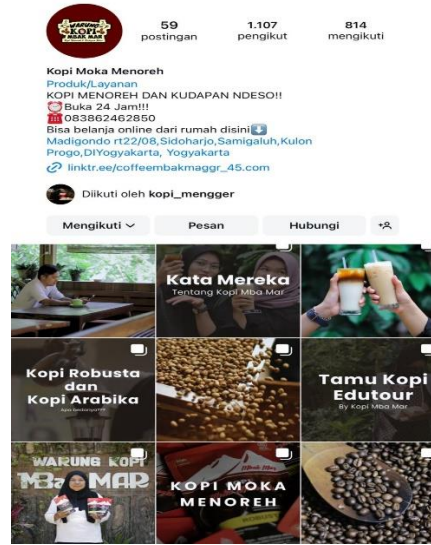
WARUNG KOPI MBAK MAR

59
postingan

1.107
pengikut

814
mengikuti

Kopi Moka Menoreh
Produk/Layanan
KOPI MENOREH DAN KUDAPAN NDESO!!
⏰Buka 24 Jam!!!
083862462850
Bisa belanja online dari rumah disini⬇️
Madigondo rt22/08,Sidoharjo,Samigaluh,Kulon Progo,DIYogyakarta, Yogyakarta
linktr.ee/coffeembakmaggr_45.com

Diikuti oleh kopi_mengger

Mengikuti
Pesan
Hubungi

Kata Mereka
Tentang Kopi Mba Mar

Kopi Robusta dan Kopi Arabika
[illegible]

Tamu Kopi Edutour
By Kopi Mba Mar

WARUNG KOPI
Mba MAR

KOPI MOKA MENOREH